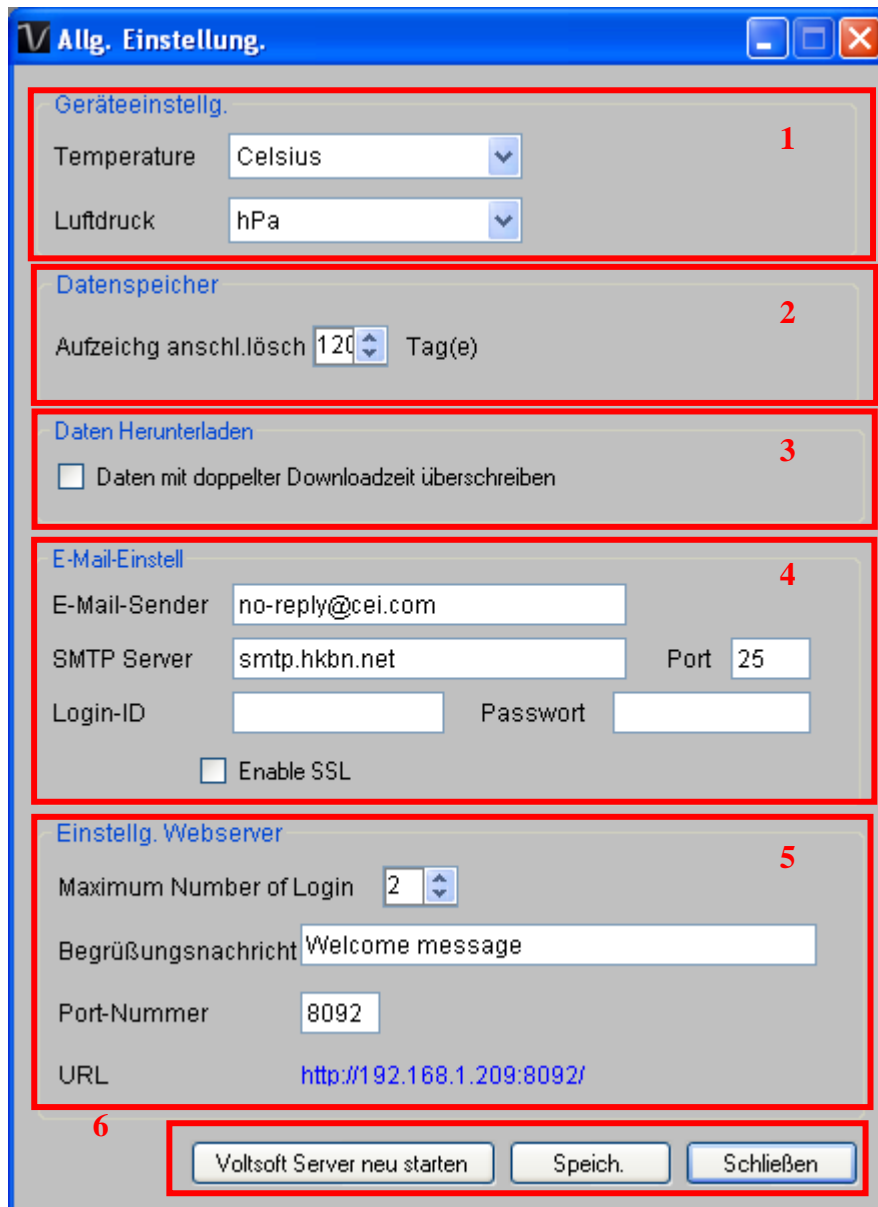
Allg. Einstellung.

Geräteeinstellg.

1

Temperature Celsius

Luftdruck hPa

Datenspeicher

2

Aufzeichg anschl.lösch 120 Tag(e)

Daten Herunterladen

3

Daten mit doppelter Downloadzeit überschreiben

E-Mail-Einstell

4

E-Mail-Sender no-reply@cei.com

SMTP Server smtp.hkbn.net Port 25

Login-ID Passwort

Enable SSL

Einstellg. Webserver

5

Maximum Number of Login 2

Begrüßungsnachricht Welcome message

Port-Nummer 8092

URL http://192.168.1.209:8092/

6

Voltsoft Server neu starten Speich. Schließen